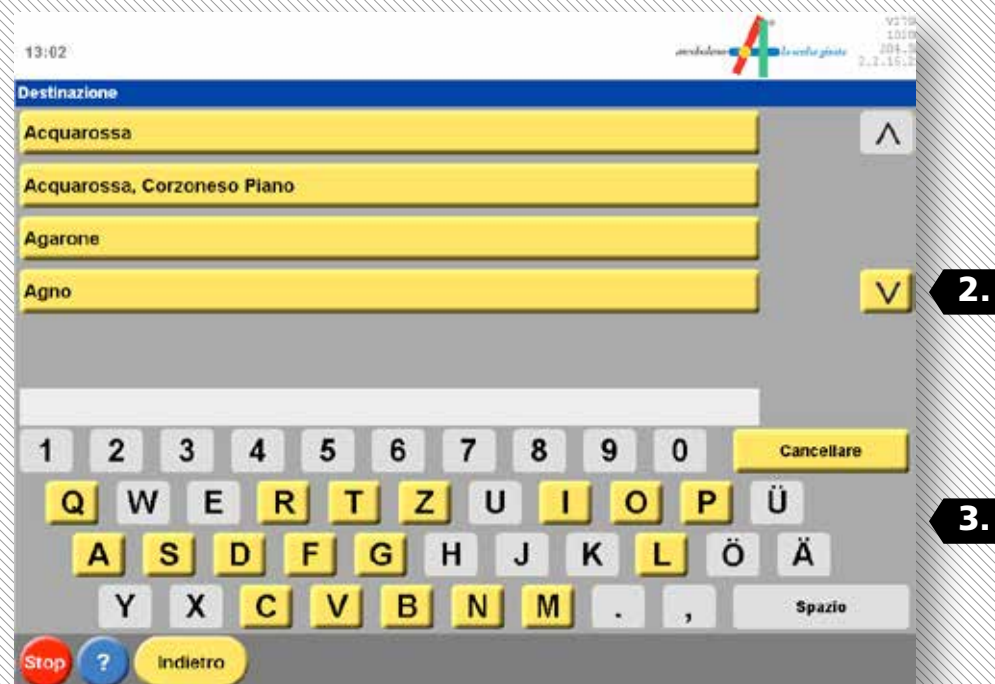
13:02

arcobaleno la scelta giusta

V27
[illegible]
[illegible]
2.2.15.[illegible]

Destinazione

Acquarossa

Acquarossa, Corzoneso Piano

Agarone

Agno

Λ

V

2.

1 2 3 4 5 6 7 8 9 0

Cancellare

Q W E R T Z U I O P Ü

3.

A S D F G H J K L Ö Ä

Y X C V B N M . ,

Spazio

Stop

?

Indietro